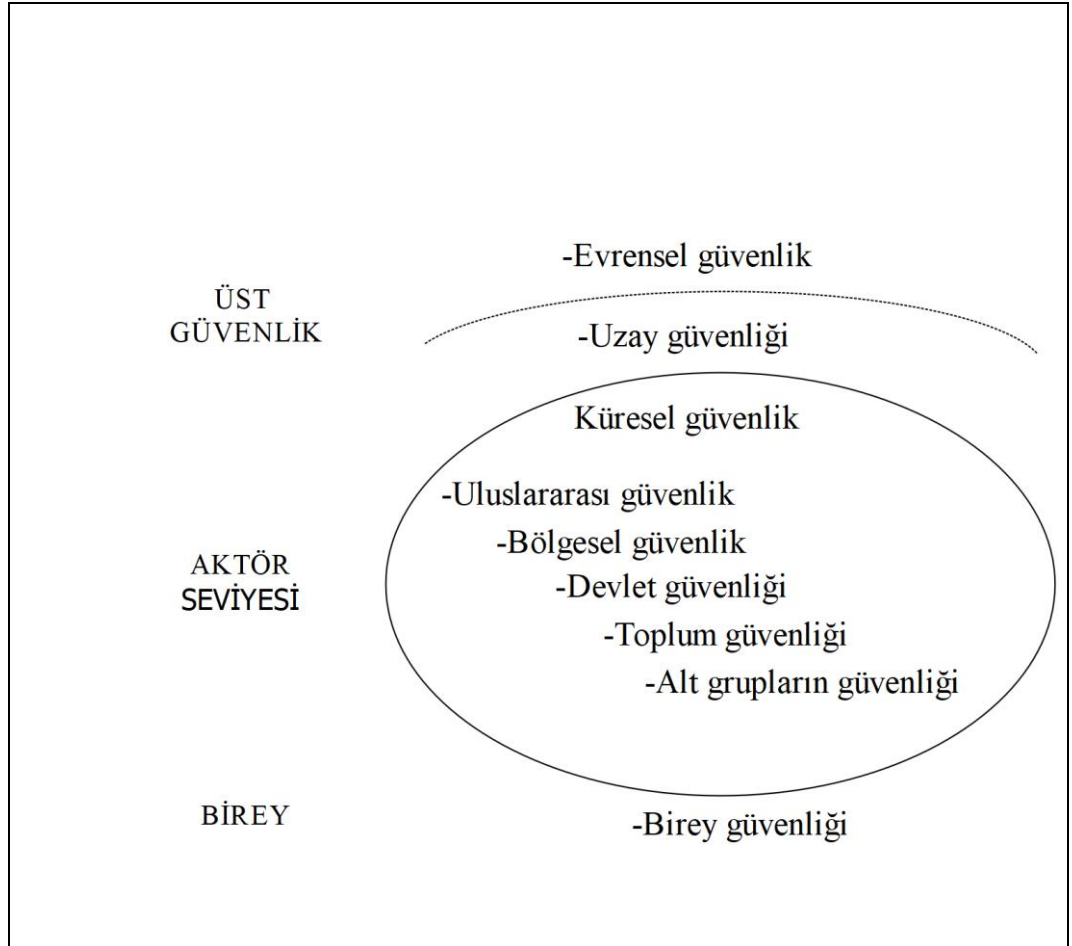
-Evrensel güvenlik

ÜST GÜVENLİK

-Uzay güvenliği

Küresel güvenlik

-Uluslararası güvenlik

-Bölgesel güvenlik

AKTÖR SEVİYESİ

-Devlet güvenliği

-Toplum güvenliği

-Alt grupların güvenliği

BİREY

-Birey güvenliği